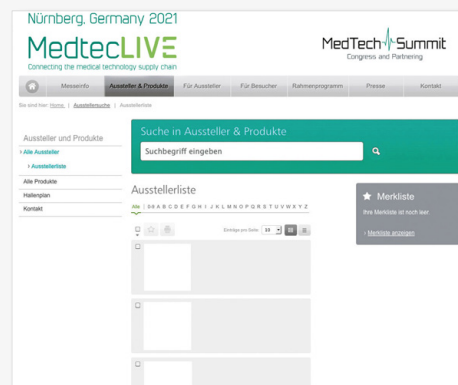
Nürnberg, Germany 2021

MedtecLIVE

Connecting the medical technology supply chain

MedTech Summit
Congress and Partnering

Messeinfo | Aussteller & Produkte | Für Aussteller | Für Besucher | Rahmenprogramm | Presse | Kontakt

Sie sind hier: Home | Ausstellersuche | Ausstellerliste

Aussteller und Produkte

› Alle Aussteller

› Ausstellerliste

Alle Produkte

Hallenplan

Kontakt

Suche in Aussteller & Produkte

Suchbegriff eingeben

Ausstellerliste

Alle | 0-9 A B C D E F G H I J K L M N O P Q R S T U V W X Y Z

Einträge pro Seite: 10

Merkliste

Ihre Merkliste ist noch leer

› Merkliste anzeigen